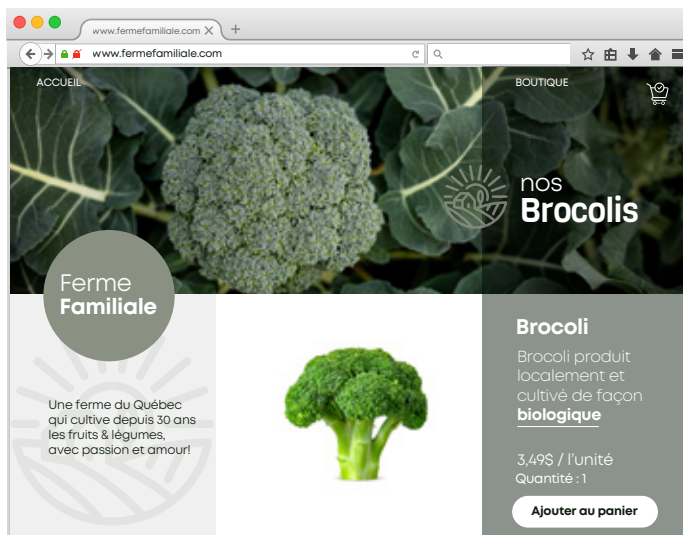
www.fermefamiliale.com ✕ +

www.fermefamiliale.com

ACCUEIL

BOUTIQUE

nos
Brocolis

Ferme
Familiale

Une ferme du Québec qui cultive depuis 30 ans les fruits & légumes, avec passion et amour!

Brocoli

Brocoli produit localement et cultivé de façon biologique

3,49$ / l'unité
Quantité : 1

Ajouter au panier